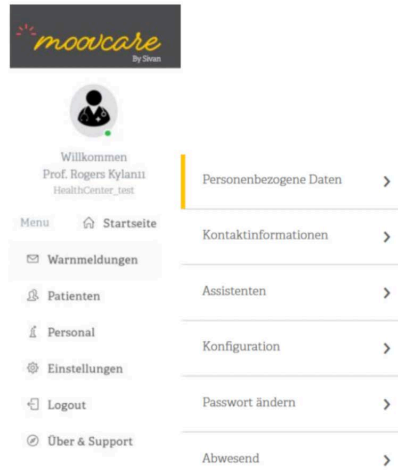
moovcare
By Sivan

Willkommen
Prof. Rogers Kylani
HealthCenter_test

Menu
Startseite

Warnmeldungen

Patienten

Personal

Einstellungen

Logout

Über & Support

Personenbezogene Daten >

Kontaktinformationen >

Assistenten >

Konfiguration >

Passwort ändern >

Abwesend >